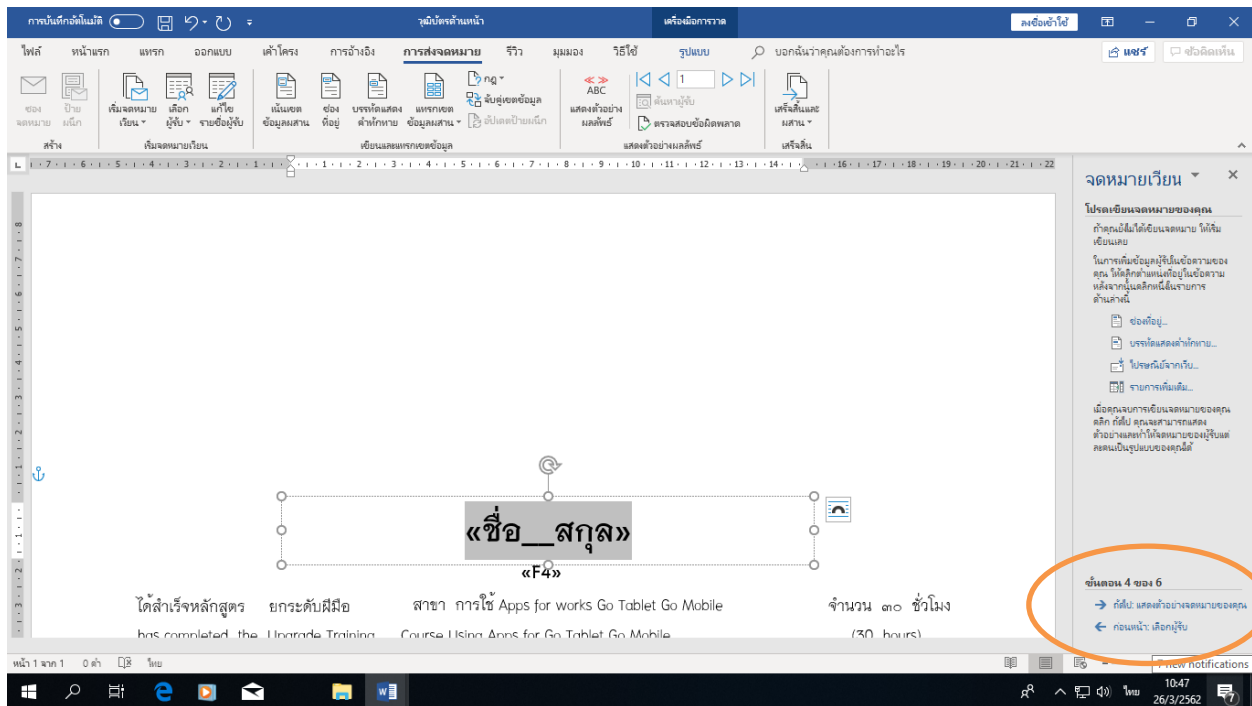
การบันทึกอัตโนมัติ วุฒิบัตรด้านหน้า เครื่องมือการวาด ลงชื่อเข้าใช้

ไฟล์ หน้าแรก แทรก ออกแบบ เค้าโครง การอ้างอิง การส่งจดหมาย รีวิว มุมมอง วิธีใช้ รูปแบบ บอกฉันว่าคุณต้องการทำอะไร แชร์ ข้อคิดเห็น

ซอง จดหมาย ป้าย ผนึก สร้าง
เริ่มจดหมาย เวียน เลือก ผู้รับ แก้ไข รายชื่อผู้รับ เริ่มจดหมายเวียน
เน้นเขตข้อมูลผสาน ช่องที่อยู่ บรรทัดแสดงคำทักทาย แทรกเขตข้อมูลผสาน กฎ จับคู่เขตข้อมูล อัปเดตป้ายผนึก เขียนและแทรกเขตข้อมูล
แสดงตัวอย่างผลลัพธ์ ค้นหาผู้รับ ตรวจสอบข้อผิดพลาด แสดงตัวอย่างผลลัพธ์
เสร็จสิ้นและผสาน เสร็จสิ้น

«ชื่อ__สกุล»
«F4»

ได้สำเร็จหลักสูตร ยกระดับฝีมือ สาขา การใช้ Apps for works Go Tablet Go Mobile จำนวน ๓๐ ชั่วโมง
has completed the Upgrade Training Course Using Apps for Go Tablet Go Mobile (30 hours)

จดหมายเวียน
โปรดเขียนจดหมายของคุณ
ถ้าคุณยังไม่ได้เขียนจดหมาย ให้เริ่มเขียนเลย
ในการเพิ่มข้อมูลผู้รับในข้อความของคุณ ให้คลิกตำแหน่งที่อยู่ในข้อความ หลังจากนั้นแล้วคลิกหนึ่งในรายการด้านล่างนี้
ช่องที่อยู่...
บรรทัดแสดงคำทักทาย...
ไปรษณีย์จากเว็บ...
รายการเพิ่มเติม...
เมื่อคุณจบการเขียนจดหมายของคุณ คลิก ถัดไป คุณจะสามารถแสดงตัวอย่างและทำให้จดหมายของผู้รับแต่ละคนเป็นรูปแบบของคุณได้

ขั้นตอน 4 ของ 6
ถัดไป: แสดงตัวอย่างจดหมายของคุณ
ก่อนหน้า: เลือกผู้รับ

หน้า 1 จาก 1 0 คำ ไทย
New notifications
10:47
26/3/2562
ไทย